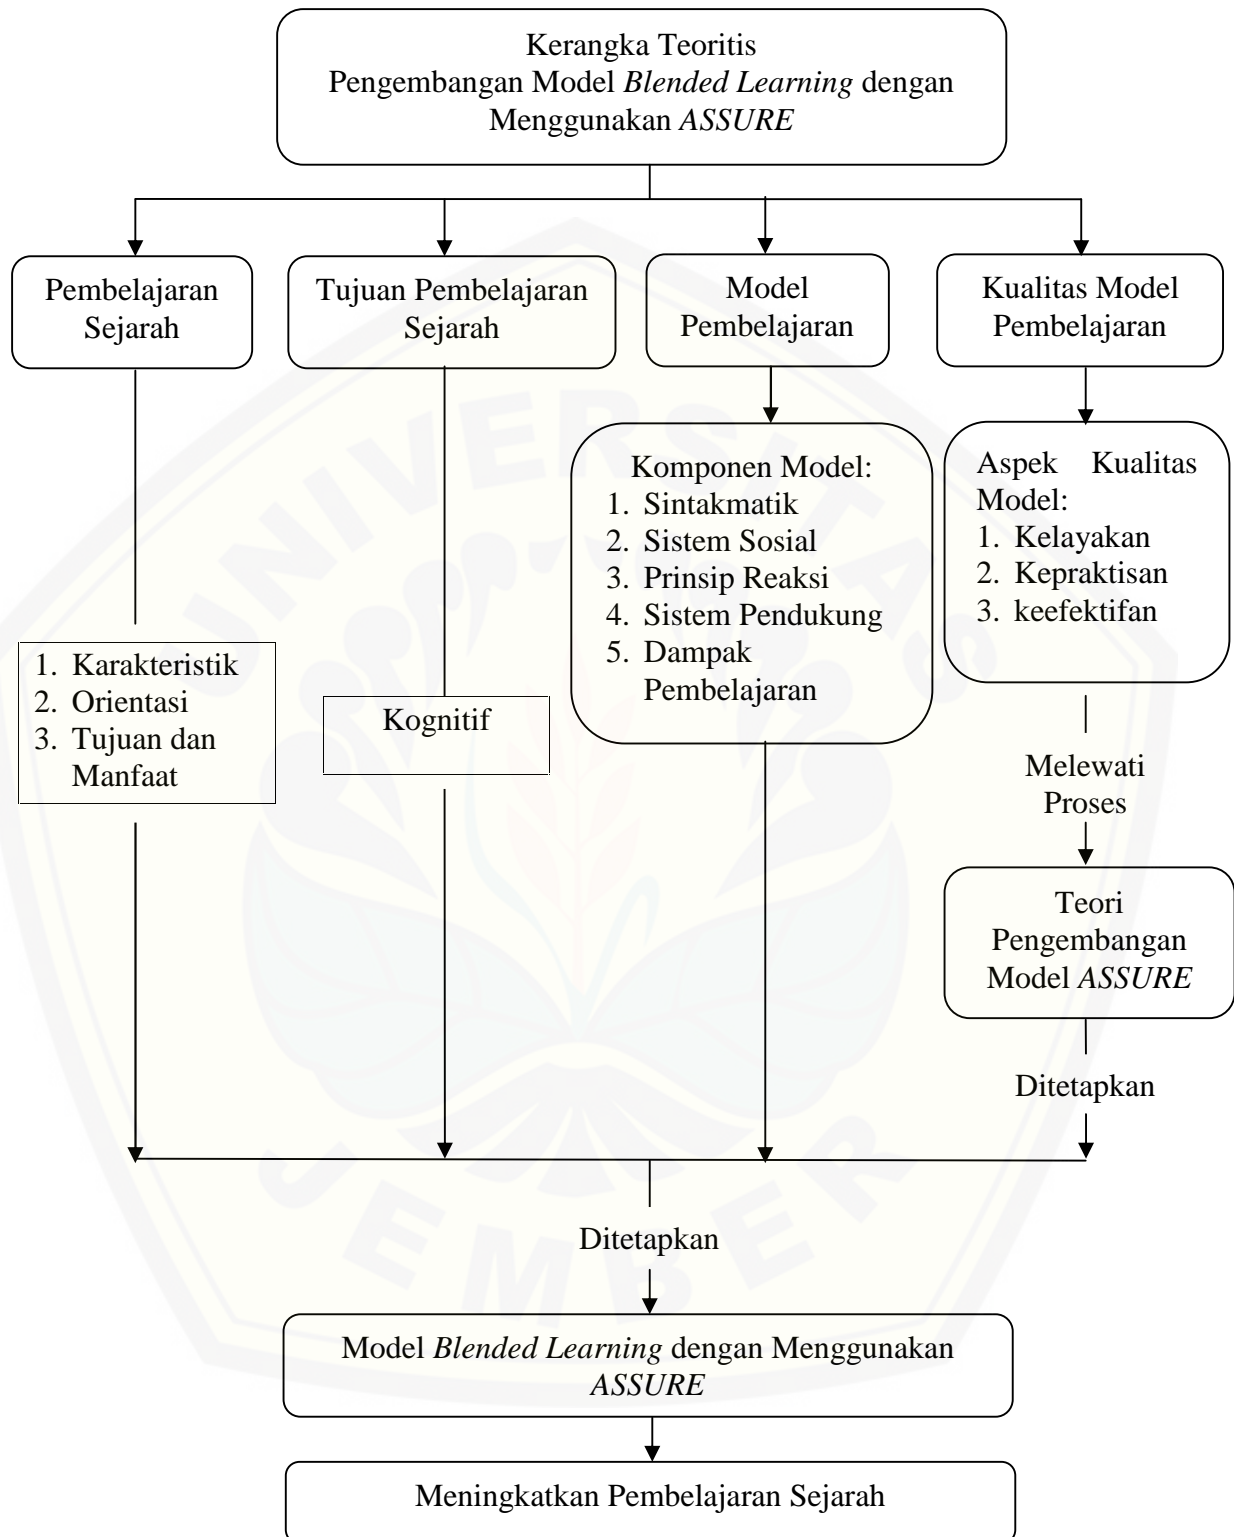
Kerangka Teoritis Pengembangan Model *Blended Learning* dengan Menggunakan *ASSURE*

Pembelajaran Sejarah

Tujuan Pembelajaran Sejarah

Model Pembelajaran

Kualitas Model Pembelajaran

Komponen Model:
1. Sintakmatik
2. Sistem Sosial
3. Prinsip Reaksi
4. Sistem Pendukung
5. Dampak Pembelajaran

Aspek Kualitas Model:
1. Kelayakan
2. Kepraktisan
3. keefektifan

1. Karakteristik
2. Orientasi
3. Tujuan dan Manfaat

Kognitif

Melewati Proses

Teori Pengembangan Model *ASSURE*

Ditetapkan

Ditetapkan

Model *Blended Learning* dengan Menggunakan *ASSURE*

Meningkatkan Pembelajaran Sejarah